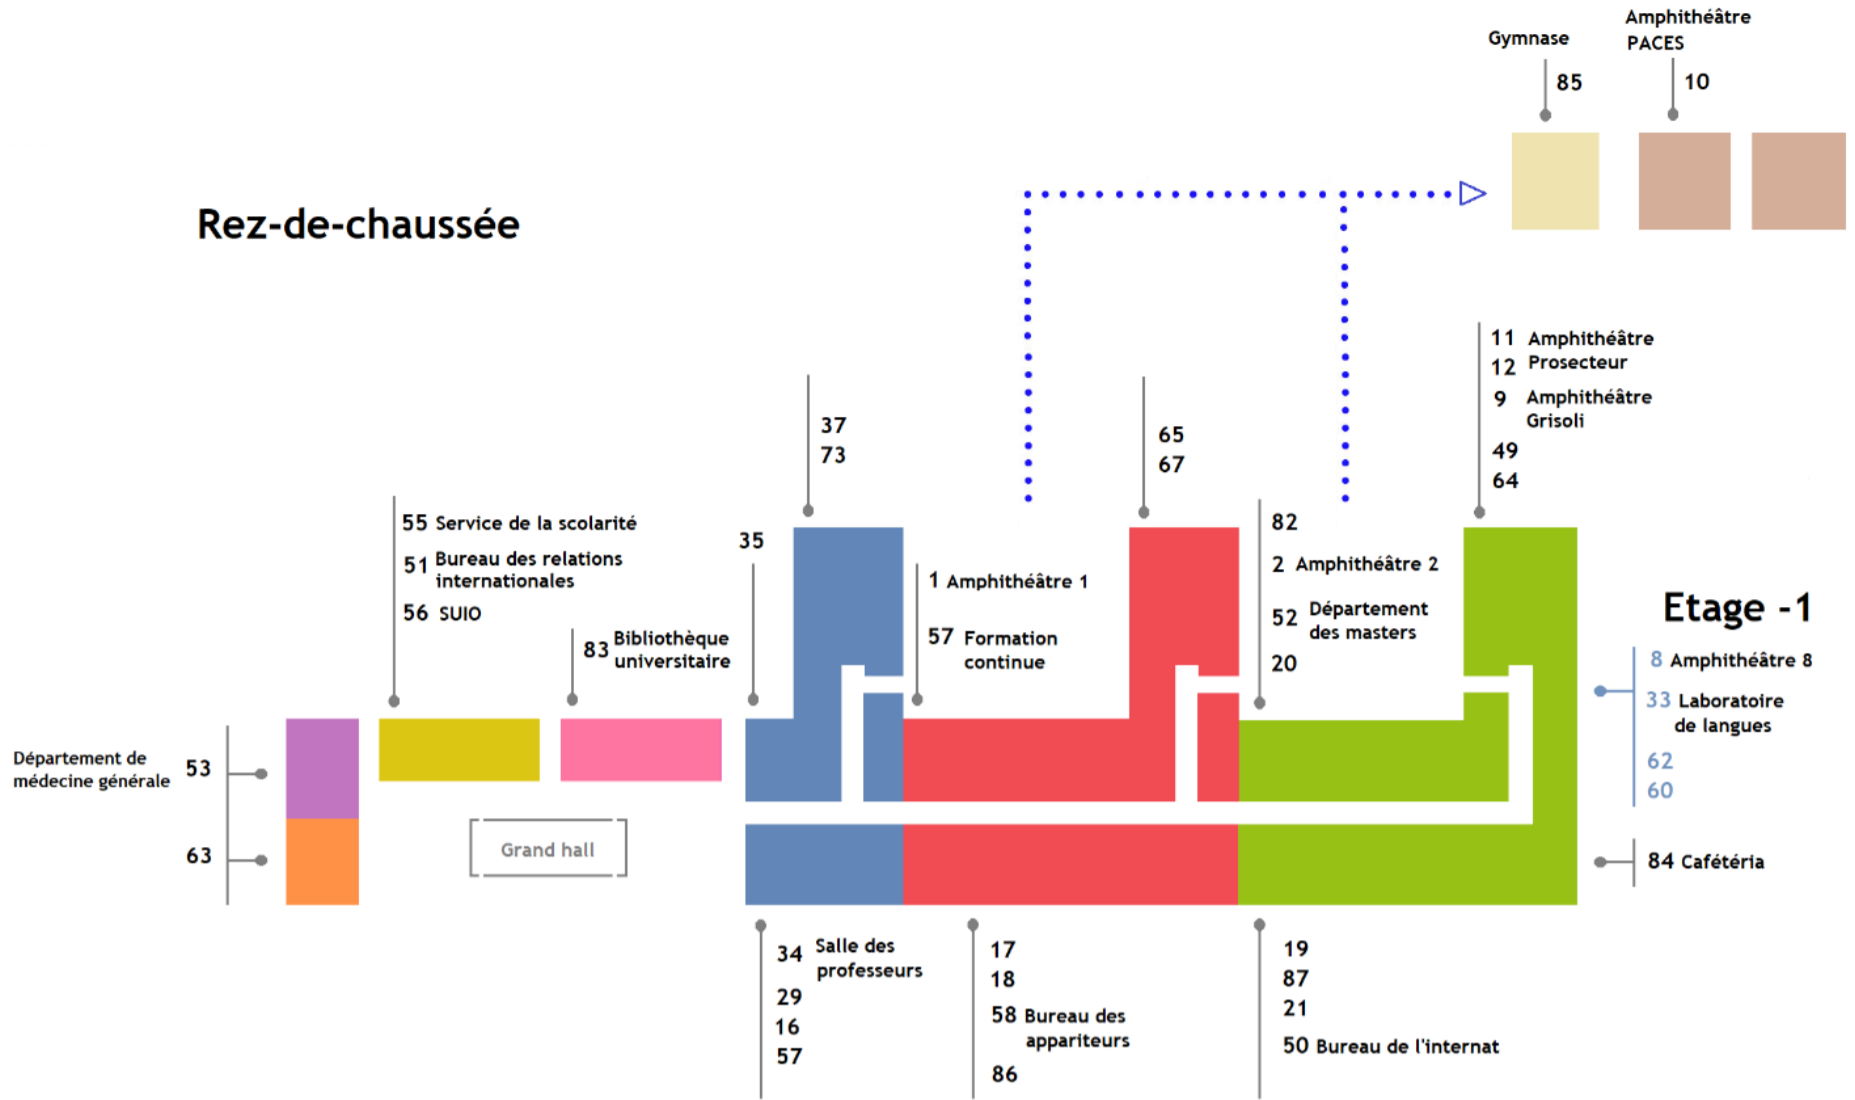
Gymnase
85

Amphithéâtre PACES
10

Rez-de-chaussée

11 Amphithéâtre
12 Prosecteur
9 Amphithéâtre Grisoli
49
64

37
73

65
67

55 Service de la scolarité
51 Bureau des relations internationales
56 SUIO

35

83 Bibliothèque universitaire

1 Amphithéâtre 1
57 Formation continue

82
2 Amphithéâtre 2
52 Département des masters
20

Etage -1

8 Amphithéâtre 8
33 Laboratoire de langues
62
60

Département de médecine générale
53
63

Grand hall

84 Cafétéria

34 Salle des professeurs
29
16
57

17
18
58 Bureau des appariteurs
86

19
87
21
50 Bureau de l'internat